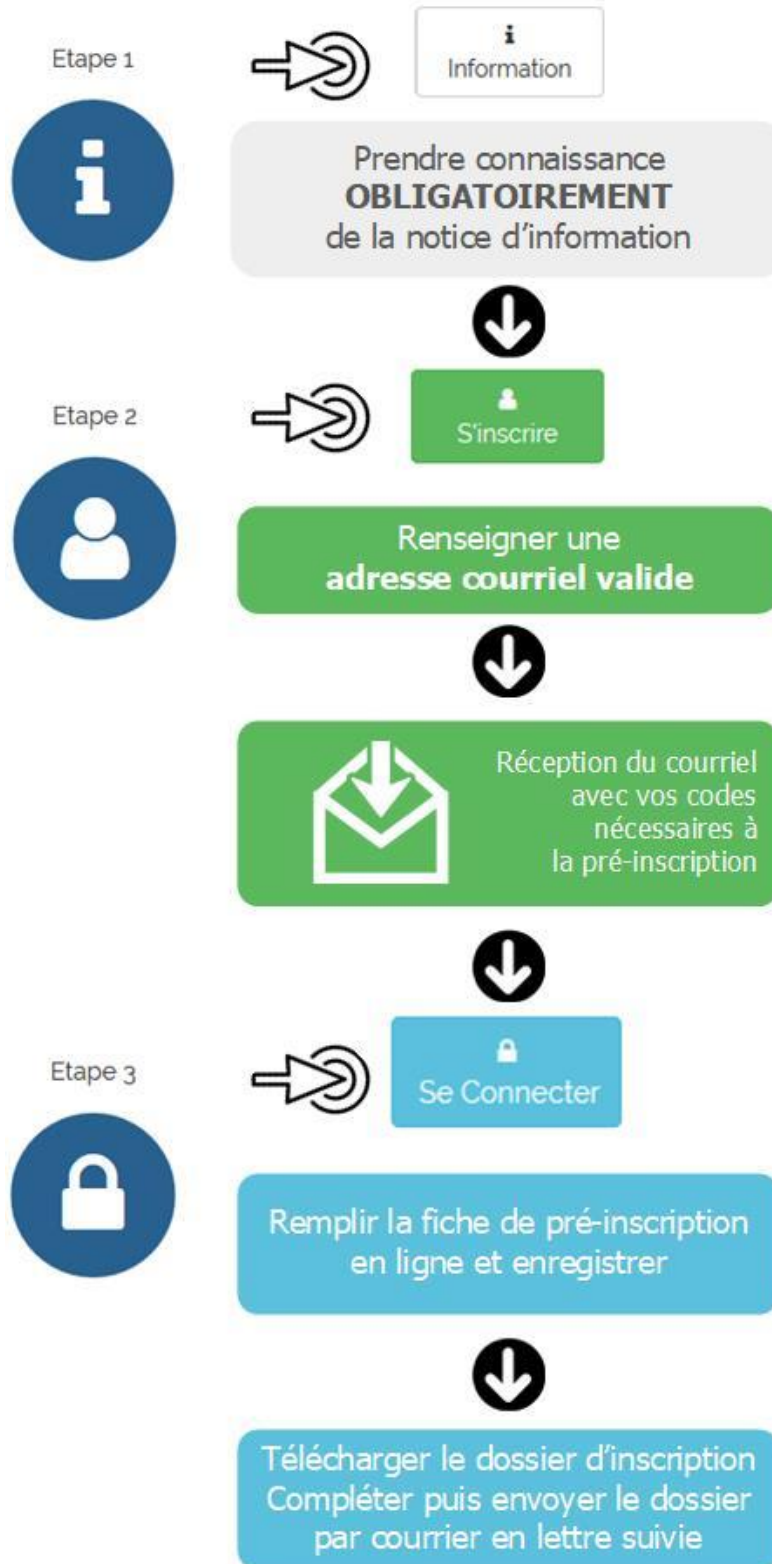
Etape 1

i
Information

Prendre connaissance **OBLIGATOIREMENT** de la notice d'information

Etape 2

S'inscrire

Renseigner une **adresse courriel valide**

Réception du courriel avec vos codes nécessaires à la pré-inscription

Etape 3

Se Connecter

Remplir la fiche de pré-inscription en ligne et enregistrer

Télécharger le dossier d'inscription Compléter puis envoyer le dossier par courrier en lettre suivie